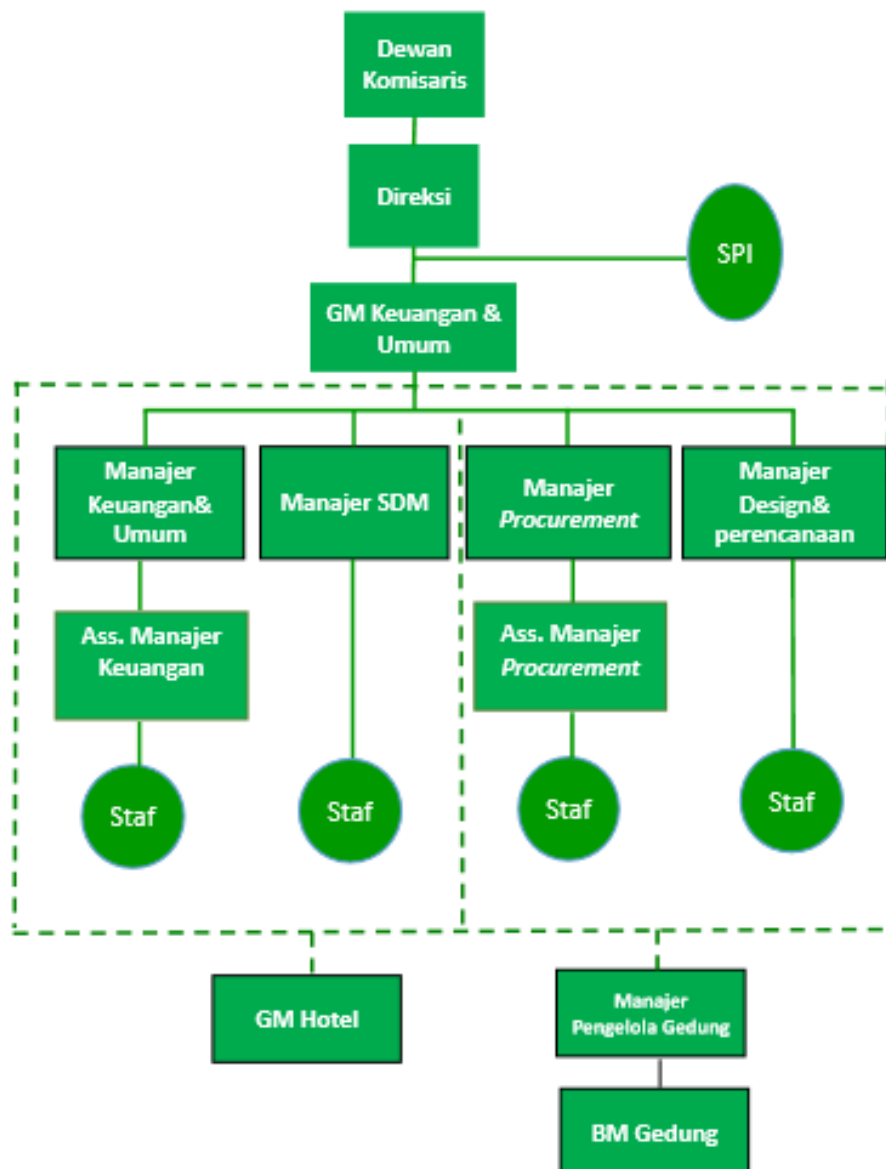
Dewan Komisaris

Direksi

SPI

GM Keuangan & Umum

Manajer Keuangan& Umum

Manajer SDM

Manajer *Procurement*

Manajer Design& perencanaan

Ass. Manajer Keuangan

Ass. Manajer *Procurement*

Staf

Staf

Staf

Staf

GM Hotel

Manajer Pengelola Gedung

BM Gedung